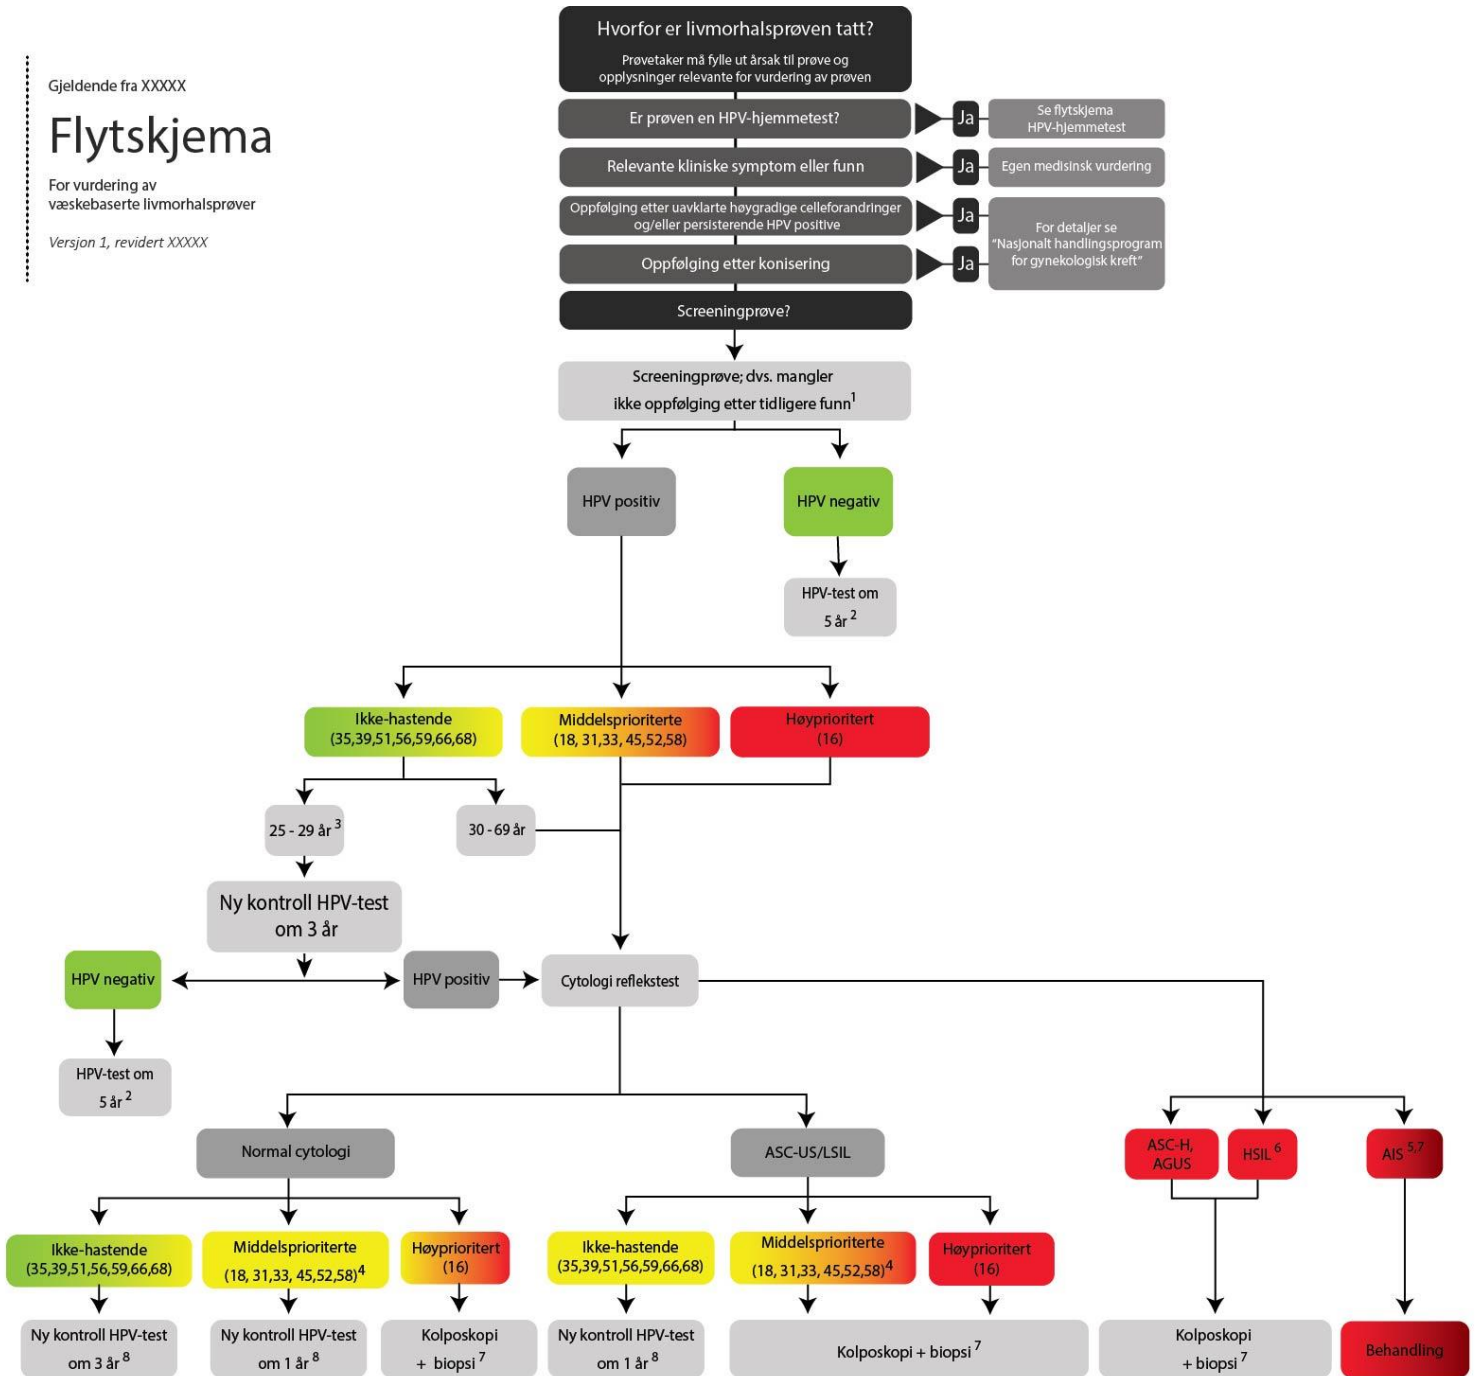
Gjeldende fra XXXXX

Flytskjema

For vurdering av væskebaserte livmorhalsprøver

Versjon 1, revidert XXXXX

Hvorfor er livmorhalsprøven tatt?

Prøvetaker må fylle ut årsak til prøve og opplysninger relevante for vurdering av prøven

Er prøven en HPV-hjemmetest?

Ja

Se flytskjema HPV-hjemmetest

Relevante kliniske symptom eller funn

Ja

Egen medisinsk vurdering

Oppfølging etter uavklarte høygradige celleforandringer og/eller persisterende HPV positive

Ja

Oppfølging etter konisering

Ja

For detaljer se "Nasjonalt handlingsprogram for gynekologisk kreft"

Screeningprøve?

Screeningprøve; dvs. mangler ikke oppfølging etter tidligere funn$^1$

HPV positiv

HPV negativ

HPV-test om 5 år $^2$

Ikke-hastende (35,39,51,56,59,66,68)

Middelsprioriterte (18, 31,33, 45,52,58)

Høyprioritert (16)

25 - 29 år $^3$

30 - 69 år

Ny kontroll HPV-test om 3 år

HPV negativ

HPV positiv

Cytologi reflekstest

HPV-test om 5 år $^2$

Normal cytologi

ASC-US/LSIL

ASC-H, AGUS

HSIL $^6$

AIS $^{5,7}$

Ikke-hastende (35,39,51,56,59,66,68)

Middelsprioriterte (18, 31,33, 45,52,58)$^4$

Høyprioritert (16)

Ikke-hastende (35,39,51,56,59,66,68)

Middelsprioriterte (18, 31,33, 45,52,58)$^4$

Høyprioritert (16)

Ny kontroll HPV-test om 3 år $^8$

Ny kontroll HPV-test om 1 år $^8$

Kolposkopi + biopsi $^7$

Ny kontroll HPV-test om 1 år $^8$

Kolposkopi + biopsi $^7$

Kolposkopi + biopsi $^7$

Behandling